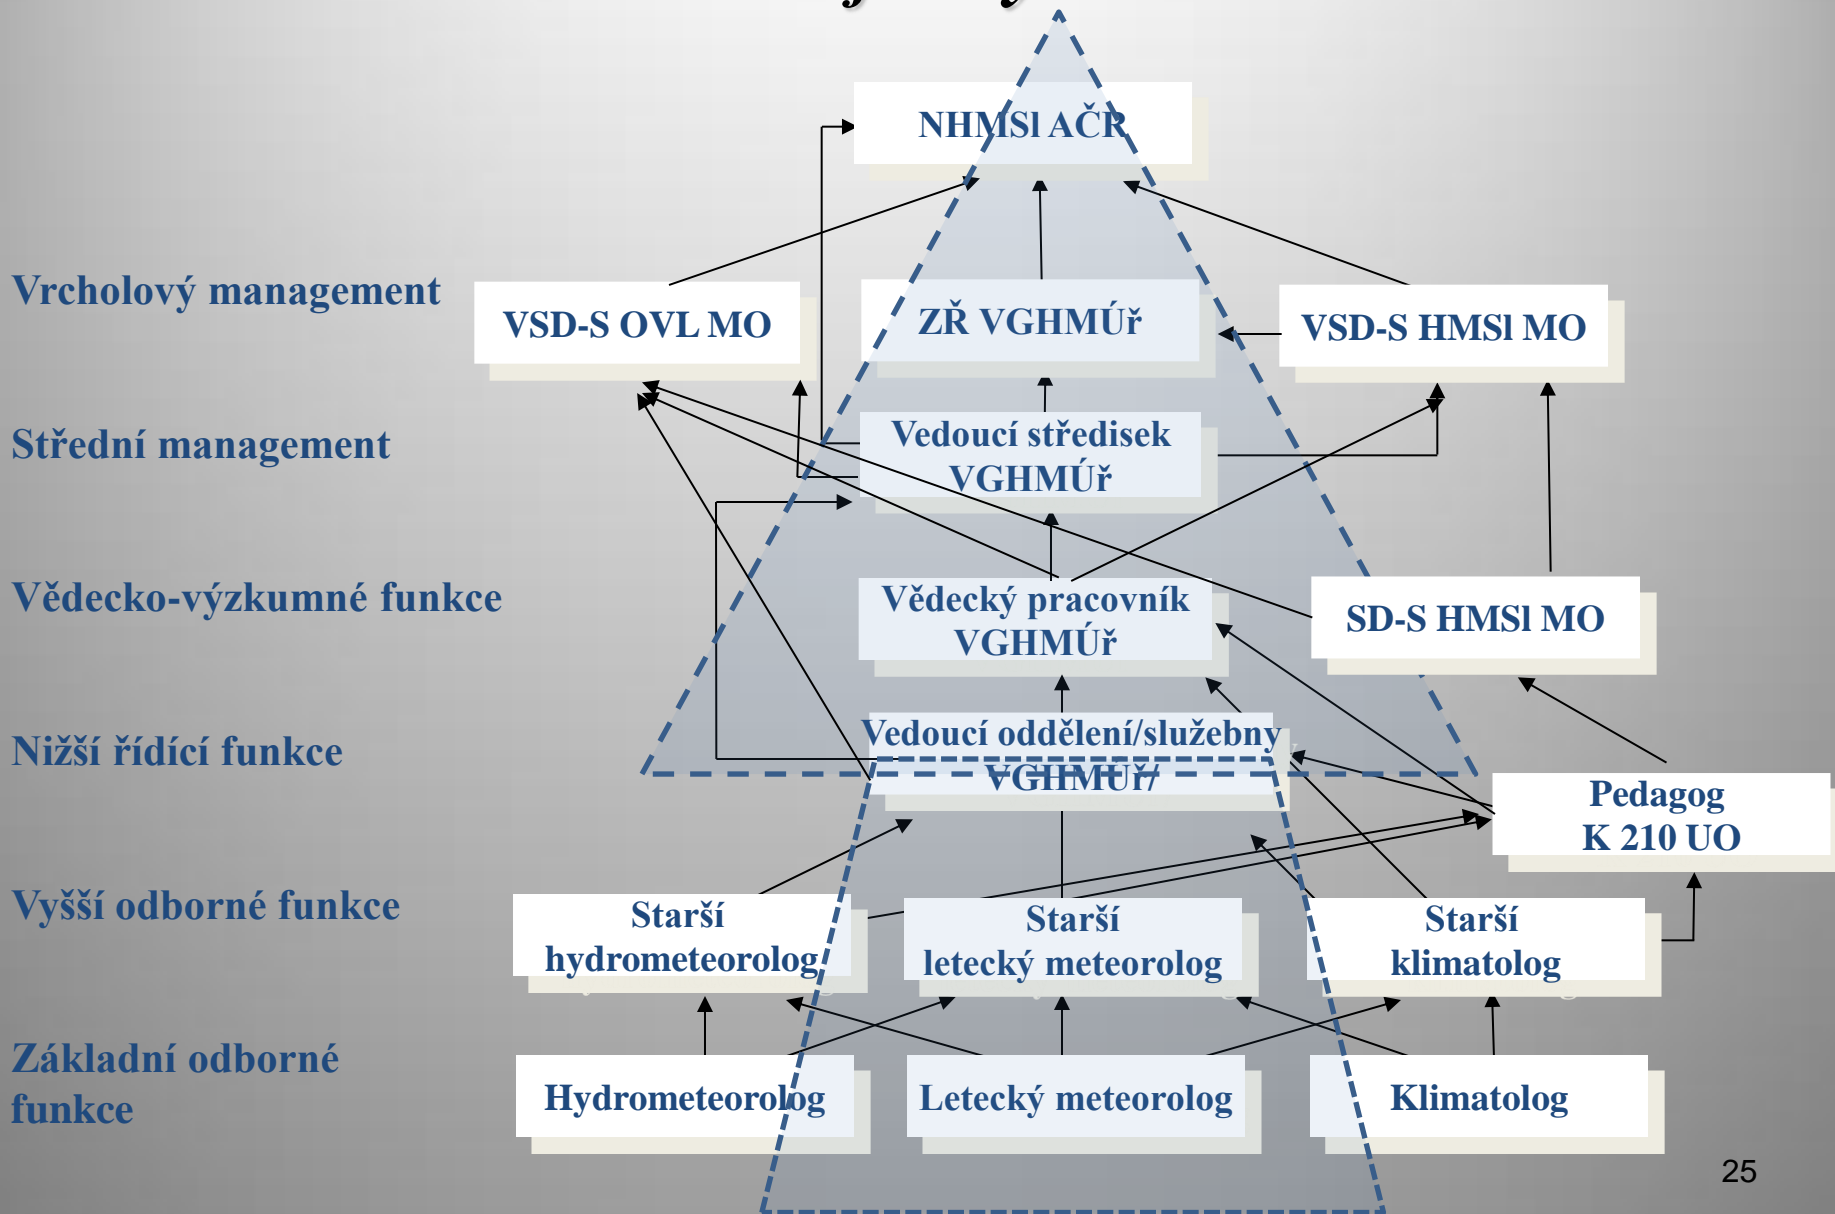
NHMSl AČR

Vrcholový management

VSD-S OVL MO

ZŘ VGHMÚř

VSD-S HMSl MO

Střední management

Vedoucí středisek VGHMÚř

Vědecko-výzkumné funkce

Vědecký pracovník VGHMÚř

SD-S HMSl MO

Nižší řídící funkce

Vedoucí oddělení/služebny VGHMÚř

Pedagog K 210 UO

Vyšší odborné funkce

Starší hydrometeorolog

Starší letecký meteorolog

Starší klimatolog

Základní odborné funkce

Hydrometeorolog

Letecký meteorolog

Klimatolog

25